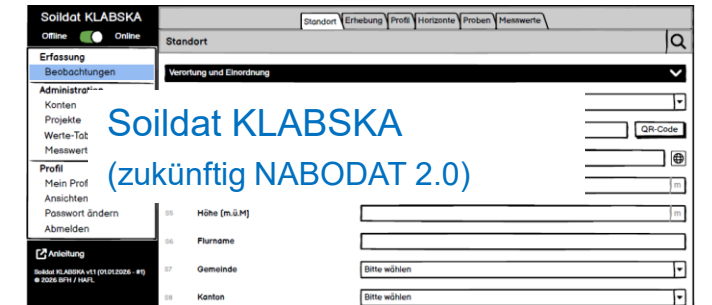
Soildat KLABSKA

Offline Online

Erfassung
Beobachtungen

Administration
Konten
Projekte
Werte-Tab
Messwert

Profil
Mein Profi
Ansichten
Passwort ändern
Abmelden

Anleitung

Soildat KLABSKA v1.1 (01.01.2026 - #1)
© 2026 BFH / HAFL

Standort | Erhebung | Profil | Horizonte | Proben | Messwerte

Standort

Verortung und Einordnung

QR-Code

m

S5 Höhe (m.ü.M) m

S6 Flurname

S7 Gemeinde Bitte wählen

S8 Kanton Bitte wählen

Soildat KLABSKA
(zukünftig NABODAT 2.0)